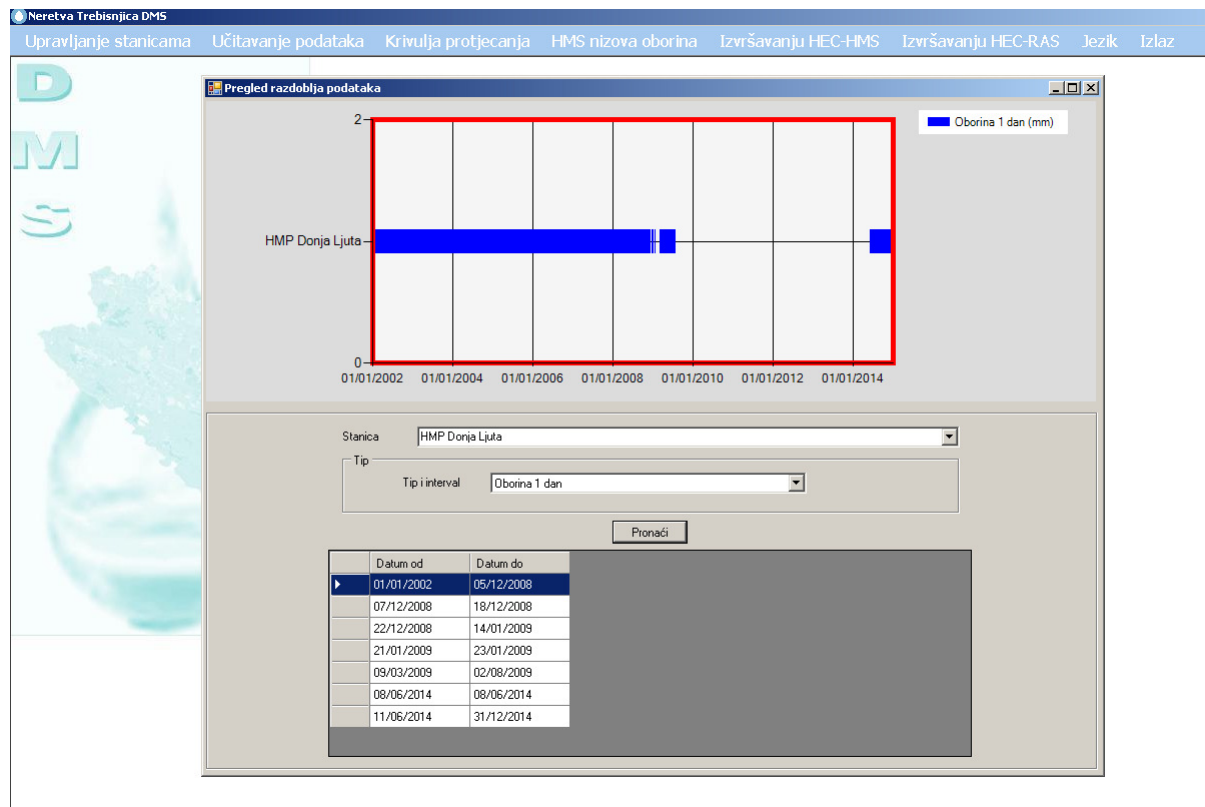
Neretva Trebisnjica DMS

Upravljanje stanicama Učitavanje podataka Krivulja protjecanja HMS nizova oborina Izvršavanju HEC-HMS Izvršavanju HEC-RAS Jezik Izlaz

D
M
S

Pregled razdoblja podataka

2
HMP Donja Ljuta
0
01/01/2002 01/01/2004 01/01/2006 01/01/2008 01/01/2010 01/01/2012 01/01/2014

Oborina 1 dan (mm)

Stanica HMP Donja Ljuta

Tip
Tip i interval Oborina 1 dan

Pronaći

| | Datum od | Datum do |
|---|---|---|
| ▸ | 01/01/2002 | 05/12/2008 |
| | 07/12/2008 | 18/12/2008 |
| | 22/12/2008 | 14/01/2009 |
| | 21/01/2009 | 23/01/2009 |
| | 09/03/2009 | 02/08/2009 |
| | 08/06/2014 | 08/06/2014 |
| | 11/06/2014 | 31/12/2014 |